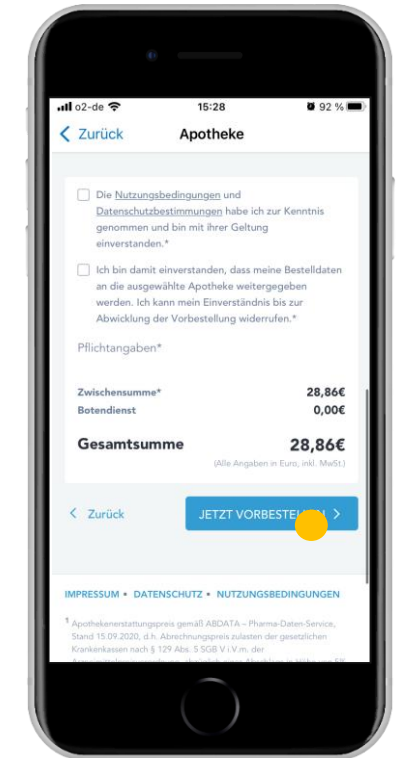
o2-de 15:28 92 %

< Zurück Apotheke

Die Nutzungsbedingungen und Datenschutzbestimmungen habe ich zur Kenntnis genommen und bin mit ihrer Geltung einverstanden.*

Ich bin damit einverstanden, dass meine Bestelldaten an die ausgewählte Apotheke weitergegeben werden. Ich kann mein Einverständnis bis zur Abwicklung der Vorbestellung widerrufen.*

Pflichtangaben*

| | |
|---|---|
| Zwischensumme* | 28,86€ |
| Botendienst | 0,00€ |
| Gesamtsumme | 28,86€ |

(Alle Angaben in Euro, inkl. MwSt.)

< Zurück

JETZT VORBESTEL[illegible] >

IMPRESSUM • DATENSCHUTZ • NUTZUNGSBEDINGUNGEN

¹ Apothekenerstattungspreis gemäß ABDATA – Pharma-Daten-Service, Stand 15.09.2020, d.h. Abrechnungspreis zulasten der gesetzlichen Krankenkassen nach § 129 Abs. 5 SGB V i.V.m. der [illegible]